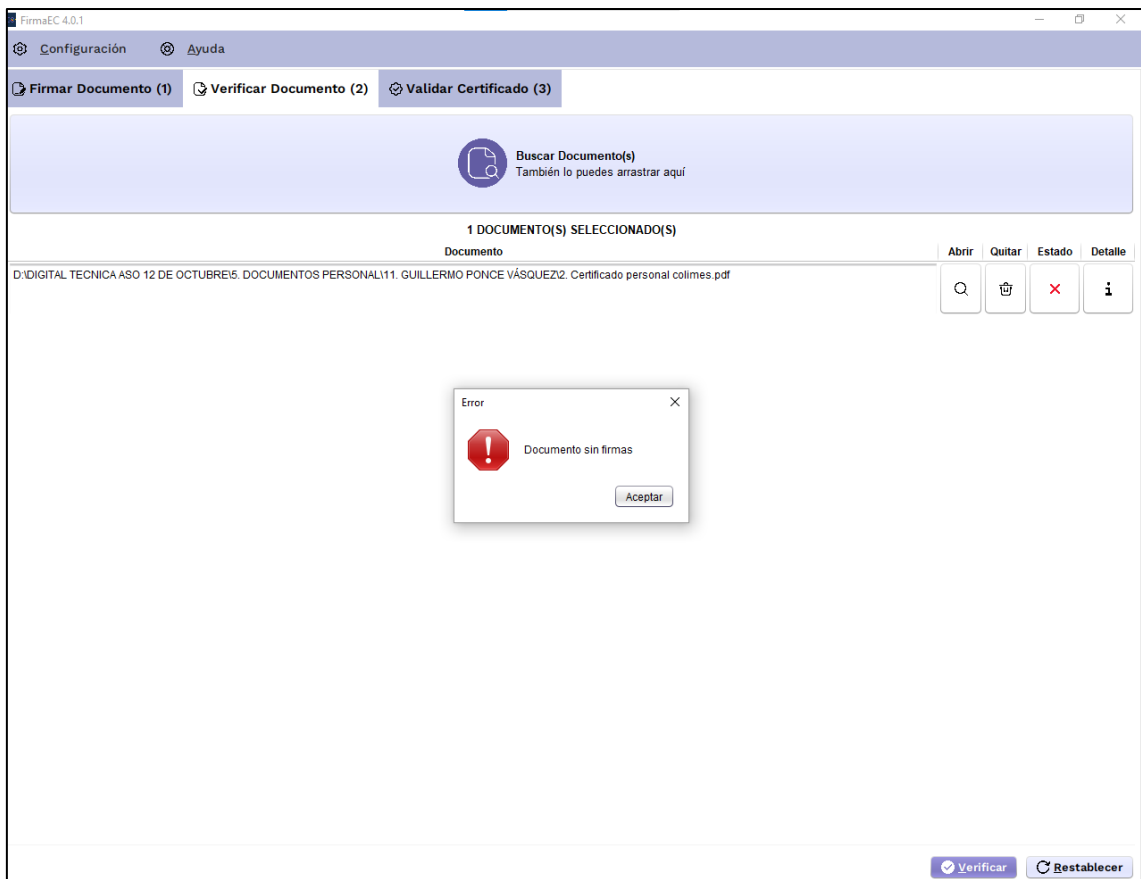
FirmaEC 4.0.1

Configuración Ayuda

Firmar Documento (1) Verificar Documento (2) Validar Certificado (3)

Buscar Documento(s)
También lo puedes arrastrar aquí

1 DOCUMENTO(S) SELECCIONADO(S)

| Documento | Abrir | Quitar | Estado | Detalle |
|---|---|---|---|---|
| D:\DIGITAL TECNICA ASO 12 DE OCTUBRE\5. DOCUMENTOS PERSONAL\11. GUILLERMO PONCE VÁSQUEZ\2. Certificado personal colimes.pdf | | | × | i |

Error

Documento sin firmas

Aceptar

Verificar Restablecer